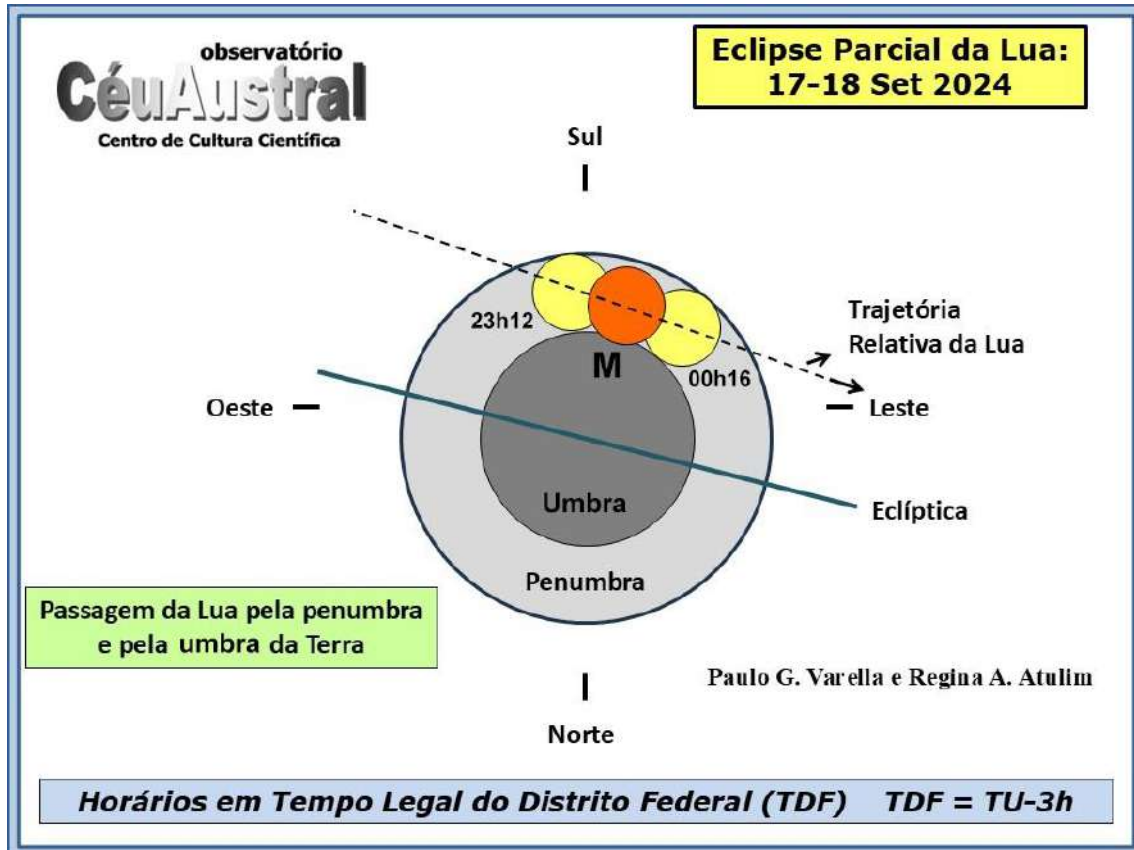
observatório
CéuAustral
Centro de Cultura Científica

Eclipse Parcial da Lua:
17-18 Set 2024

Sul

23h12

M

00h16

Trajetória
Relativa da Lua

Oeste

Leste

Umbra

Eclíptica

Penumbra

Passagem da Lua pela penumbra
e pela umbra da Terra

Paulo G. Varella e Regina A. Atulim

Norte

Horários em Tempo Legal do Distrito Federal (TDF) TDF = TU-3h